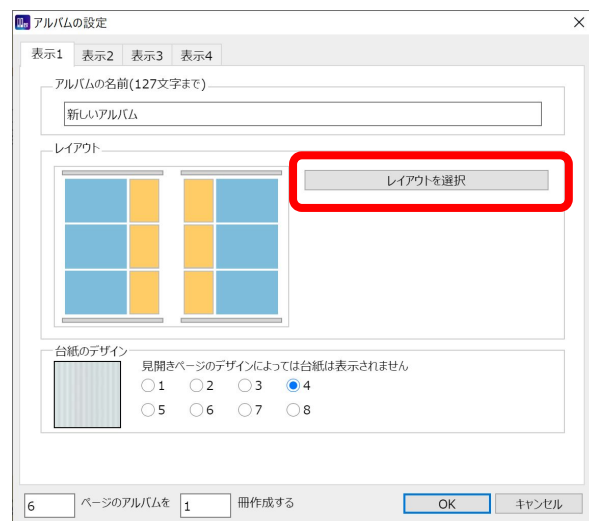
アルバムの設定

表示1 表示2 表示3 表示4

アルバムの名前(127文字まで)

新しいアルバム

レイアウト

レイアウトを選択

台紙のデザイン

見開きページのデザインによっては台紙は表示されません

1 2 3 4
5 6 7 8

6 ページのアルバムを 1 冊作成する

OK キャンセル